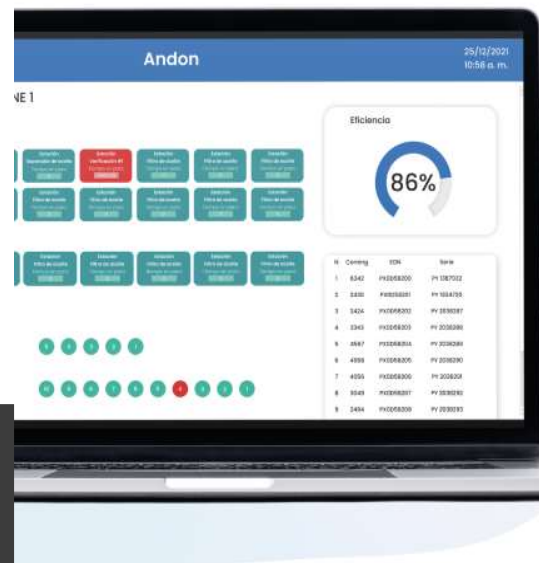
Andon

25/12/2021
10:56 a. m.

NE 1

Eficiencia

86%

| N | Corning | SDN | Serie |
|---|---|---|---|
| 1 | 8342 | PX0058200 | PV 1787022 |
| 2 | 2430 | PX0058201 | PV 1554755 |
| 3 | 3424 | PX0058202 | PV 2030287 |
| 4 | 2343 | PX0058203 | PV 2030288 |
| 5 | 4567 | PX0058204 | PV 2030289 |
| 6 | 4556 | PX0058205 | PV 2030290 |
| 7 | 4055 | PX0058206 | PV 2030291 |
| 8 | 3549 | PX0058207 | PV 2030292 |
| 9 | 2494 | PX0058208 | PV 2030293 |

Estación Filtro de aceite
Verificación #1
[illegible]